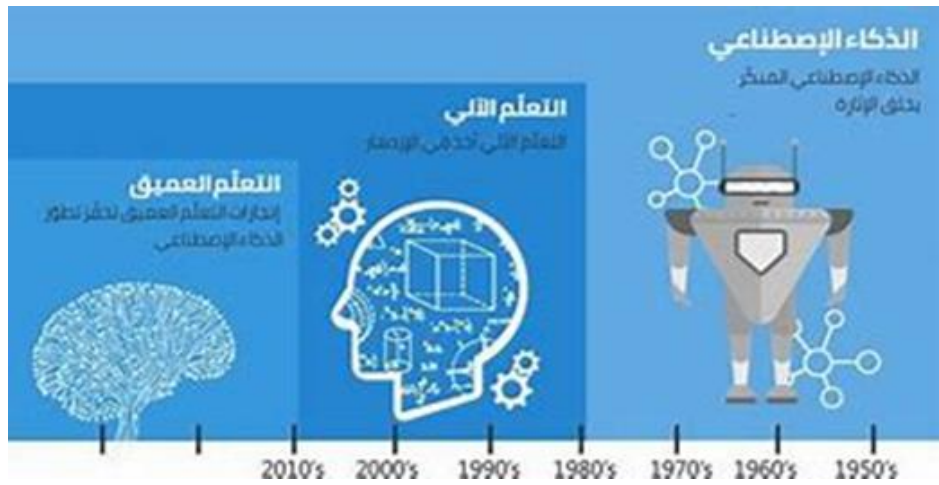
الذكاء الإصطناعي
الذكاء الإصطناعي المبكر يخلق الإثارة

التعلم الآلي
التعلم الآلي آخذ في الإزدهار

التعلم العميق
إنجازات التعلم العميق تحفز تطور الذكاء الإصطناعي

2010's 2000's 1990's 1980's 1970's 1960's 1950's